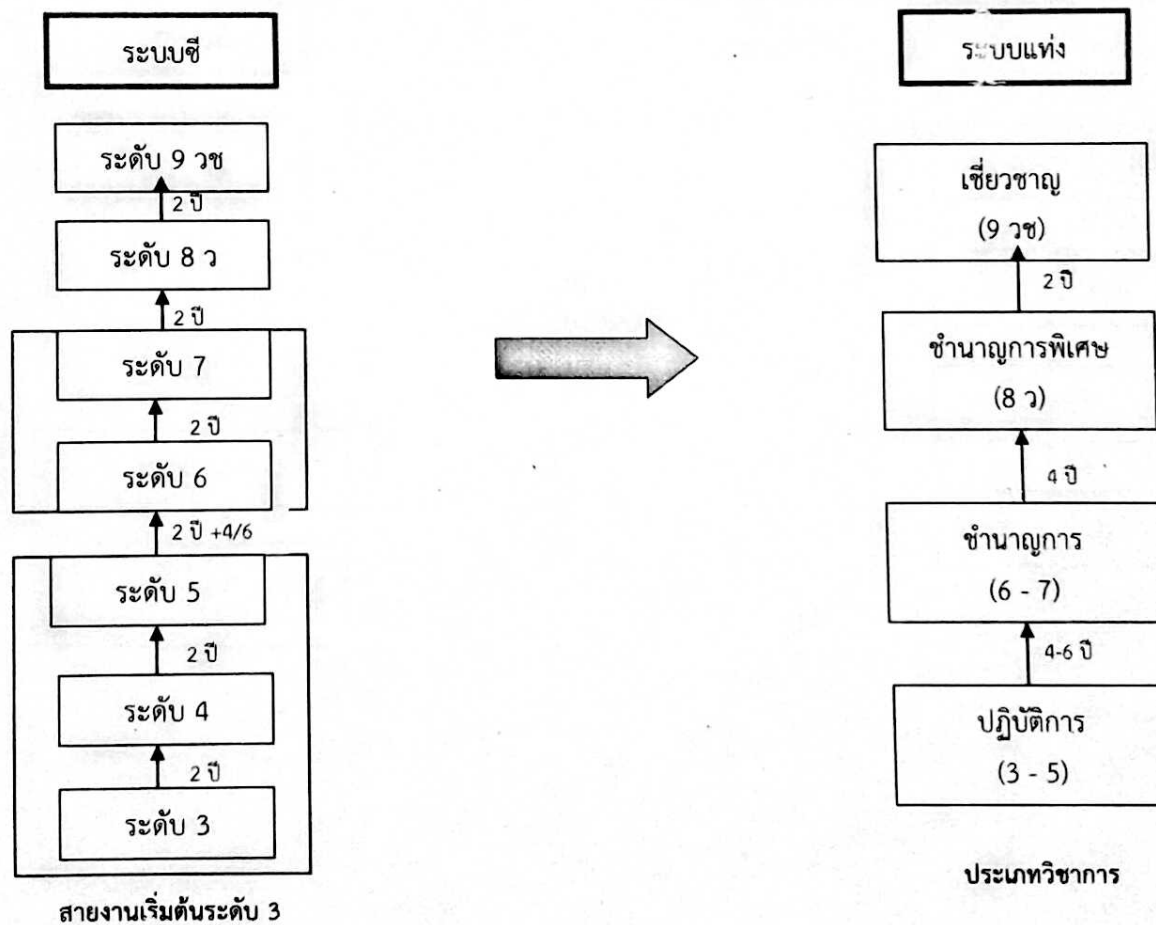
ระบบซี

ระดับ 9 วช
2 ปี
ระดับ 8 ว
2 ปี
ระดับ 7
2 ปี
ระดับ 6
2 ปี +4/6
ระดับ 5
2 ปี
ระดับ 4
2 ปี
ระดับ 3

สายงานเริ่มต้นระดับ 3

ระบบแท่ง

เชี่ยวชาญ
(9 วช)
2 ปี
ชำนาญการพิเศษ
(8 ว)
4 ปี
ชำนาญการ
(6 - 7)
4-6 ปี
ปฏิบัติการ
(3 - 5)

ประเภทวิชาการ